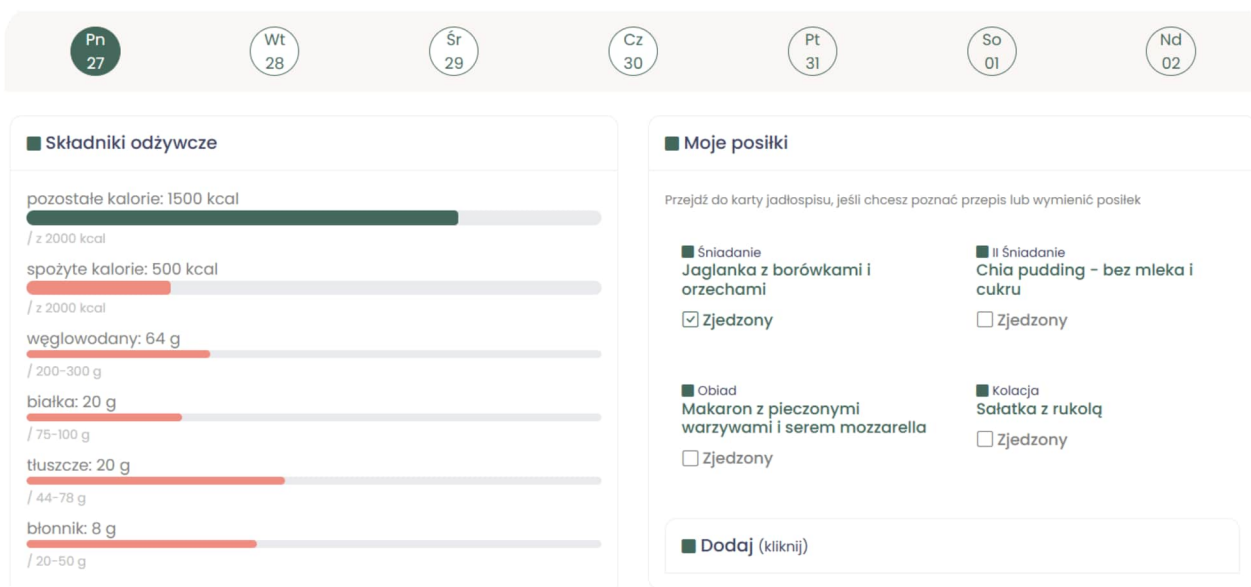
Pn 27
Wt 28
Śr 29
Cz 30
Pt 31
So 01
Nd 02

Składniki odżywcze

pozostałe kalorie: 1500 kcal
/ z 2000 kcal

spożyte kalorie: 500 kcal
/ z 2000 kcal

węglowodany: 64 g
/ 200-300 g

białka: 20 g
/ 75-100 g

tłuszcze: 20 g
/ 44-78 g

błonnik: 8 g
/ 20-50 g

Moje posiłki

Przejdź do karty jadłospisu, jeśli chcesz poznać przepis lub wymienić posiłek

Śniadanie
Jaglanka z borówkami i orzechami
Zjedzony

II Śniadanie
Chia pudding - bez mleka i cukru
Zjedzony

Obiad
Makaron z pieczonymi warzywami i serem mozzarella
Zjedzony

Kolacja
Sałatka z rukolą
Zjedzony

Dodaj (kliknij)